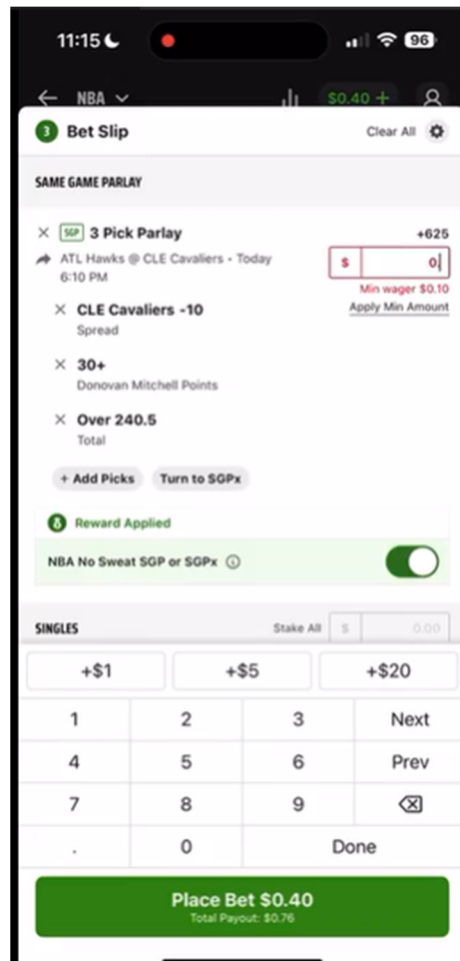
11:15 96

NBA $0.40 +

3 Bet Slip Clear All

SAME GAME PARLAY

SGP 3 Pick Parlay +625

ATL Hawks @ CLE Cavaliers - Today 6:10 PM

$ 0

Min wager $0.10

Apply Min Amount

CLE Cavaliers -10
Spread

30+
Donovan Mitchell Points

Over 240.5
Total

+ Add Picks Turn to SGPx

Reward Applied

NBA No Sweat SGP or SGPx

SINGLES Stake All $ 0.00

| +$1 | +$5 | +$20 |
|---|---|---|
| 1 | 2 | 3 | Next |
| 4 | 5 | 6 | Prev |
| 7 | 8 | 9 | |
| . | 0 | Done | |

Place Bet $0.40
Total Payout: $0.76